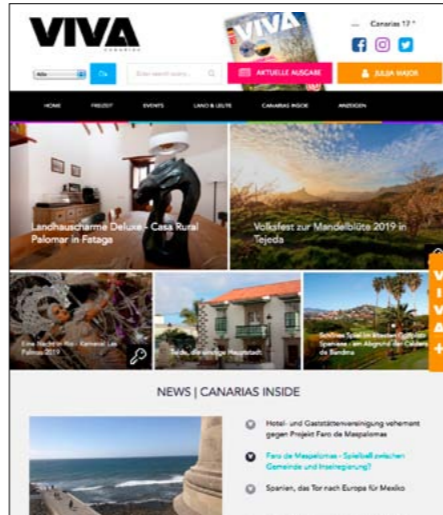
VIVA
CANARIAS

VIVA

Canarias 17°

Alle
Go
Enter search term...
AKTUELLE AUSGABE
JULIA MAJOR

HOME
FREIZEIT
EVENTS
LAND & LEUTE
CANARIAS INSIDE
ANZEIGEN

Landhauscharme Deluxe - Casa Rural Palomar in Fataga

Volksfest zur Mandelblüte 2019 in Tejeda

Eine Nacht in Rio - Karneval Las Palmas 2019

Telde, die einstige Hauptstadt

Schönes Spiel im Bergdorf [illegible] Spaniens - am Abgrund der Caldera de Bandama

V
I
V
A
+

NEWS | CANARIAS INSIDE

Hotel- und Gaststättenvereinigung vehement gegen Projekt Faro de Maspalomas

Faro de Maspalomas - Spielball zwischen Gemeinde und Inselregierung?

Spanien, das Tor nach Europa für Mexiko